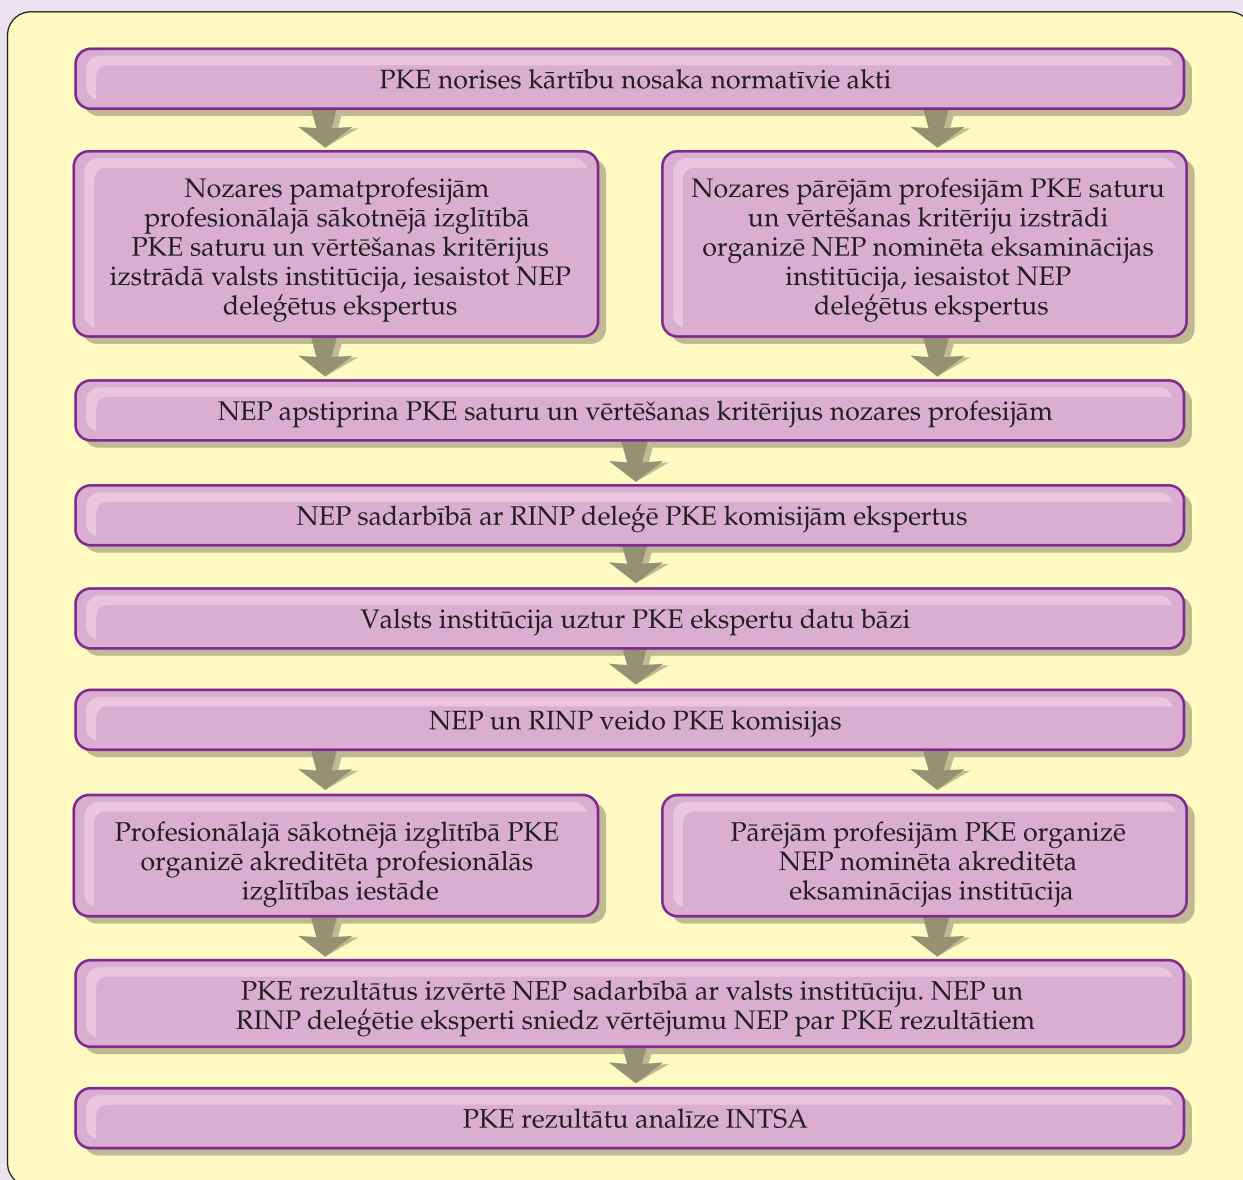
PKE norises kārtību nosaka normatīvie akti

Nozares pamatprofesijām profesionālajā sākotnējā izglītībā PKE saturu un vērtēšanas kritērijus izstrādā valsts institūcija, iesaistot NEP deleģētus ekspertus

Nozares pārējām profesijām PKE saturu un vērtēšanas kritēriju izstrādi organizē NEP nominēta eksaminācijas institūcija, iesaistot NEP deleģētus ekspertus

NEP apstiprina PKE saturu un vērtēšanas kritērijus nozares profesijām

NEP sadarbībā ar RINP deleģē PKE komisijām ekspertus

Valsts institūcija uztur PKE ekspertu datu bāzi

NEP un RINP veido PKE komisijas

Profesionālajā sākotnējā izglītībā PKE organizē akreditēta profesionālās izglītības iestāde

Pārējām profesijām PKE organizē NEP nominēta akreditēta eksaminācijas institūcija

PKE rezultātus izvērtē NEP sadarbībā ar valsts institūciju. NEP un RINP deleģētie eksperti sniedz vērtējumu NEP par PKE rezultātiem

PKE rezultātu analīze INTSA